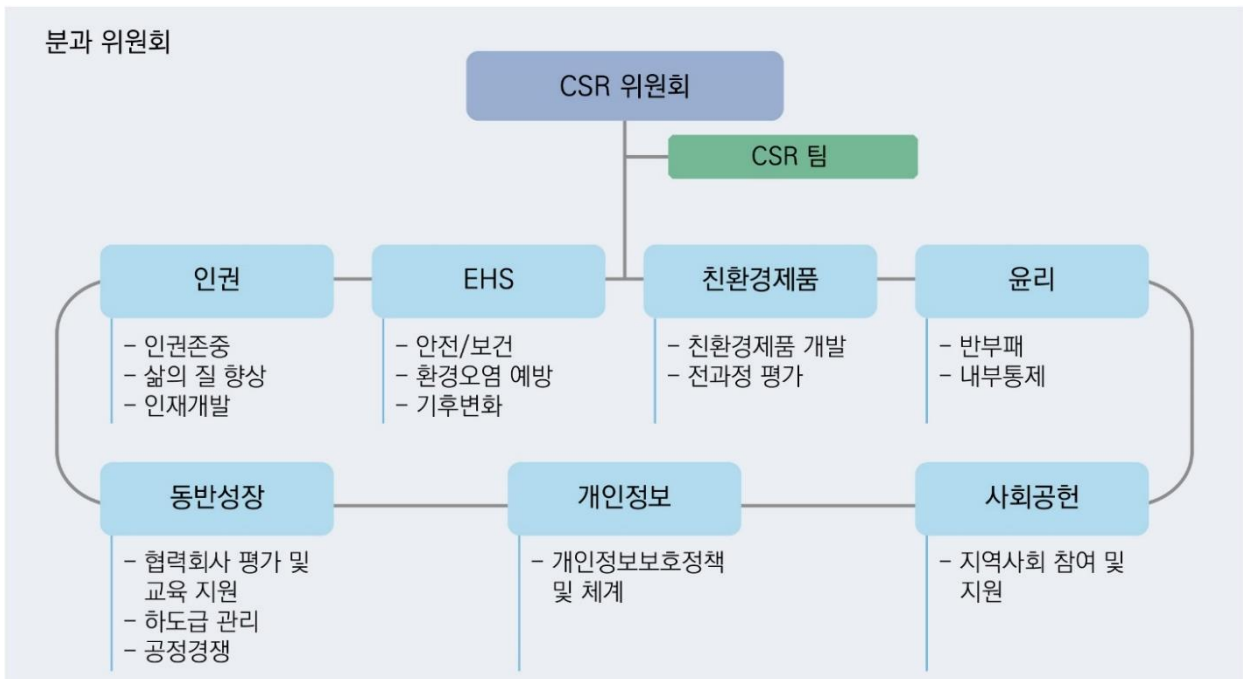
분과 위원회

CSR 위원회

CSR 팀

인권

- 인권존중
- 삶의 질 향상
- 인재개발

EHS

- 안전/보건
- 환경오염 예방
- 기후변화

친환경제품

- 친환경제품 개발
- 전과정 평가

윤리

- 반부패
- 내부통제

동반성장

- 협력회사 평가 및 교육 지원
- 하도급 관리
- 공정경쟁

개인정보

- 개인정보보호정책 및 체계

사회공헌

- 지역사회 참여 및 지원